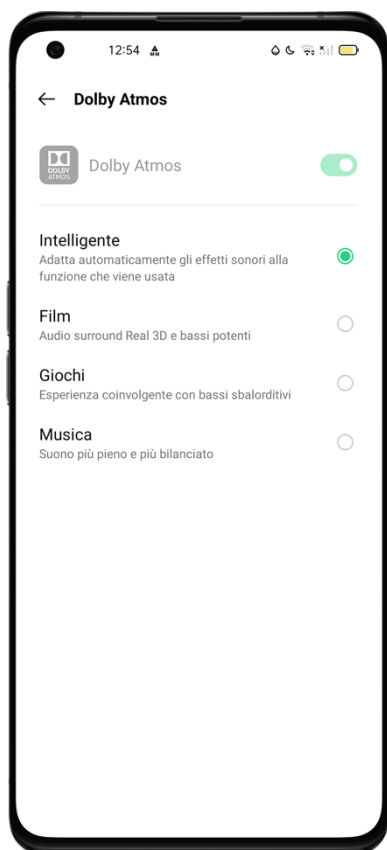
12:54

← Dolby Atmos

DOLBY ATMOS Dolby Atmos

Intelligente
Adatta automaticamente gli effetti sonori alla funzione che viene usata

Film
Audio surround Real 3D e bassi potenti

Giochi
Esperienza coinvolgente con bassi sbalorditivi

Musica
Suono più pieno e più bilanciato